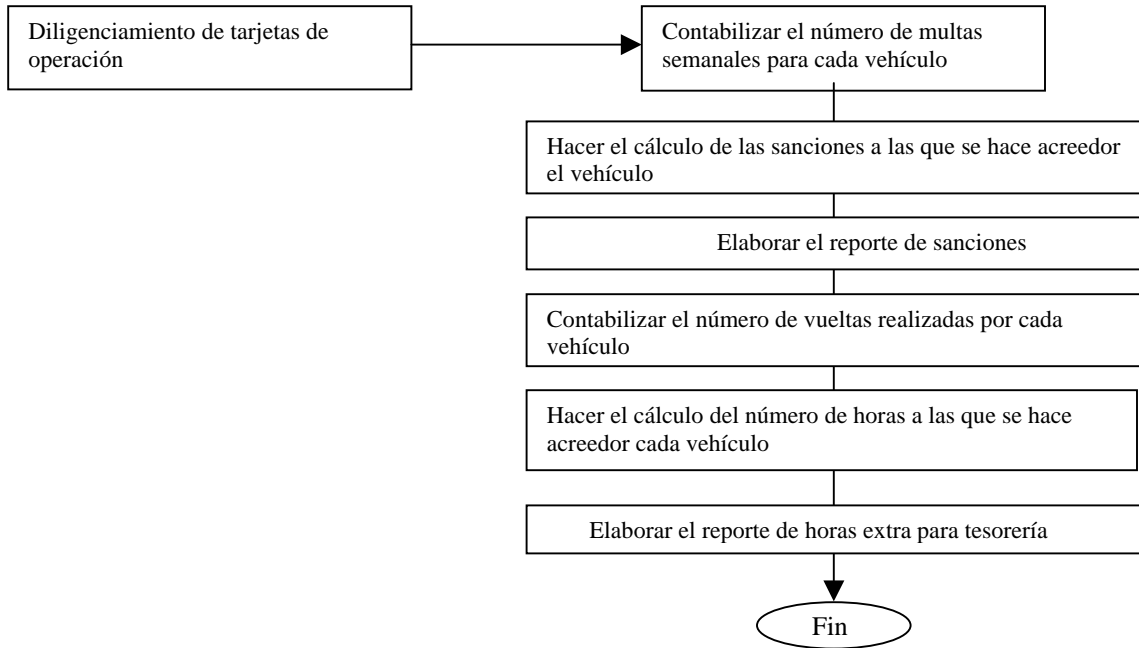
Diligenciamiento de tarjetas de operación

Contabilizar el número de multas semanales para cada vehículo

Hacer el cálculo de las sanciones a las que se hace acreedor el vehículo

Elaborar el reporte de sanciones

Contabilizar el número de vueltas realizadas por cada vehículo

Hacer el cálculo del número de horas a las que se hace acreedor cada vehículo

Elaborar el reporte de horas extra para tesorería

Fin